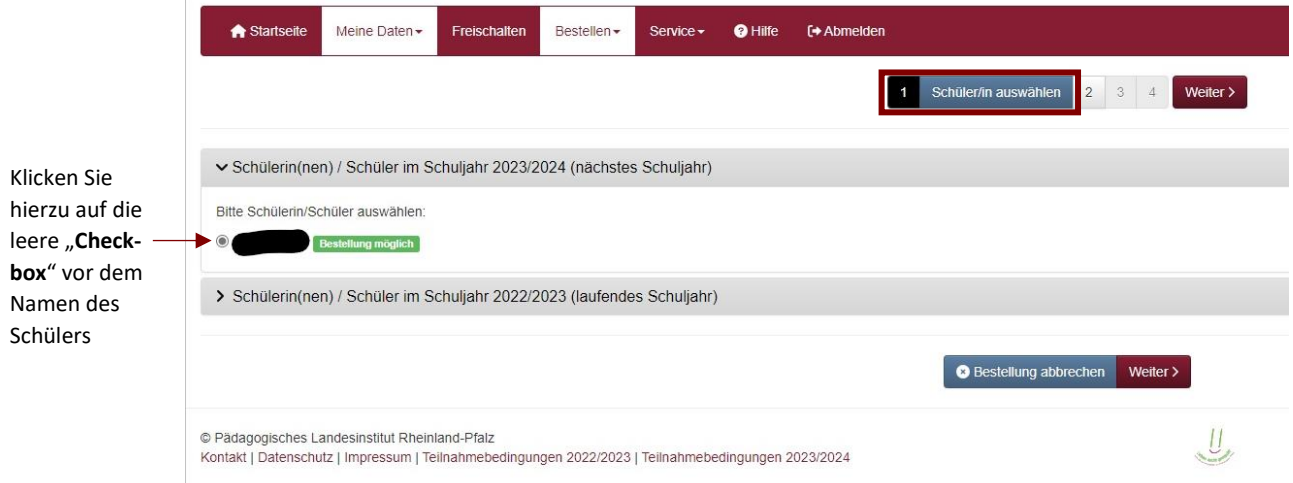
Startseite Meine Daten Freischalten Bestellen Service Hilfe Abmelden

1 Schüler/in auswählen 2 3 4 Weiter >

Klicken Sie hierzu auf die leere „**Checkbox**“ vor dem Namen des Schülers

Schülerin(nen) / Schüler im Schuljahr 2023/2024 (nächstes Schuljahr)

Bitte Schülerin/Schüler auswählen:

Bestellung möglich

Schülerin(nen) / Schüler im Schuljahr 2022/2023 (laufendes Schuljahr)

Bestellung abbrechen Weiter >

© Pädagogisches Landesinstitut Rheinland-Pfalz
Kontakt | Datenschutz | Impressum | Teilnahmebedingungen 2022/2023 | Teilnahmebedingungen 2023/2024